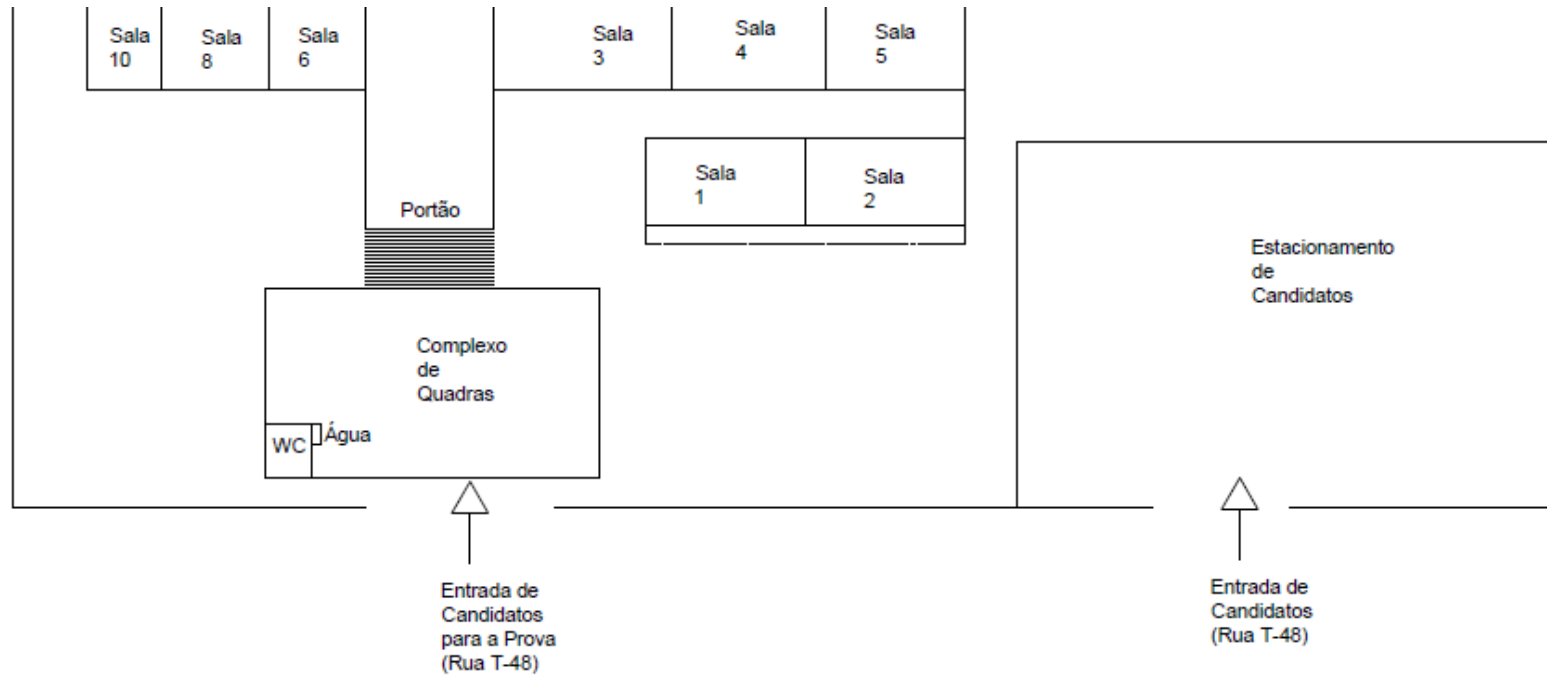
Sala 10

Sala 8

Sala 6

Sala 3

Sala 4

Sala 5

Sala 1

Sala 2

Portão

Estacionamento de Candidatos

Complexo de Quadras

WC

Água

Entrada de Candidatos para a Prova (Rua T-48)

Entrada de Candidatos (Rua T-48)